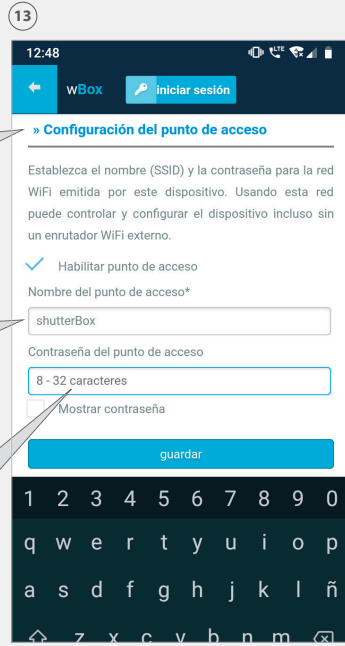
13

12:48

wBox iniciar sesión

» Configuración del punto de acceso

Establezca el nombre (SSID) y la contraseña para la red WiFi emitida por este dispositivo. Usando esta red puede controlar y configurar el dispositivo incluso sin un enrutador WiFi externo.

Habilitar punto de acceso

Nombre del punto de acceso*

shutterBox

Contraseña del punto de acceso

8 - 32 caracteres

Mostrar contraseña

guardar

1 2 3 4 5 6 7 8 9 0
q w e r t y u i o p
a s d f g h j k l ñ
z x c v b n m